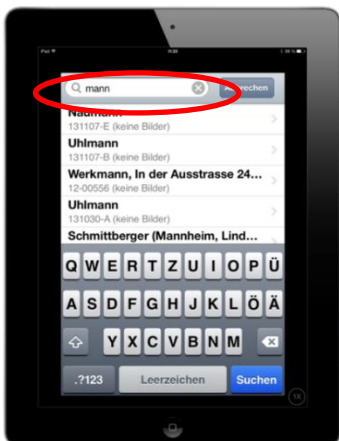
iPad 15:50 58 %

mann

Abbrechen

Naumann
131107-E (keine Bilder)

Uhlmann
131107-B (keine Bilder)

Werkmann, In der Ausstrasse 24...
12-00556 (keine Bilder)

Uhlmann
131030-A (keine Bilder)

Schmittberger (Mannheim, Lind...

Q W E R T Z U I O P Ü
A S D F G H J K L Ö Ä
Y X C V B N M
.?123 Leerzeichen Suchen